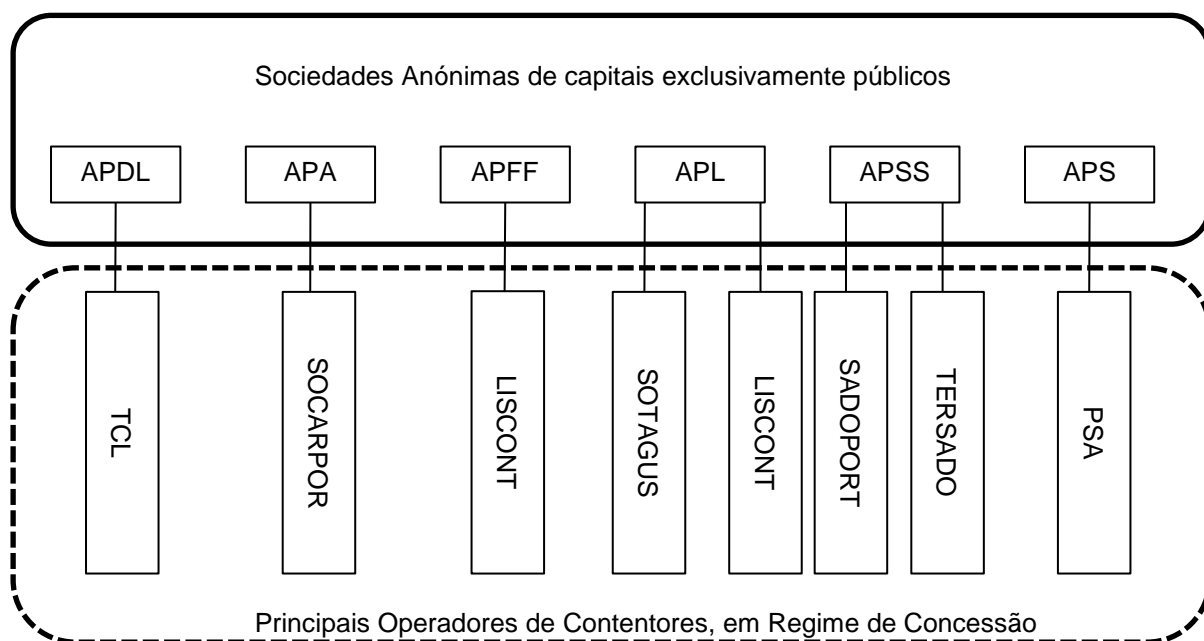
Sociedades Anónimas de capitais exclusivamente públicos

APDL

APA

APFF

APL

APSS

APS

TCL

SOCARPOR

LISCONT

SOTAGUS

LISCONT

SADOPORT

TERSADO

PSA

Principais Operadores de Contentores, em Regime de Concessão